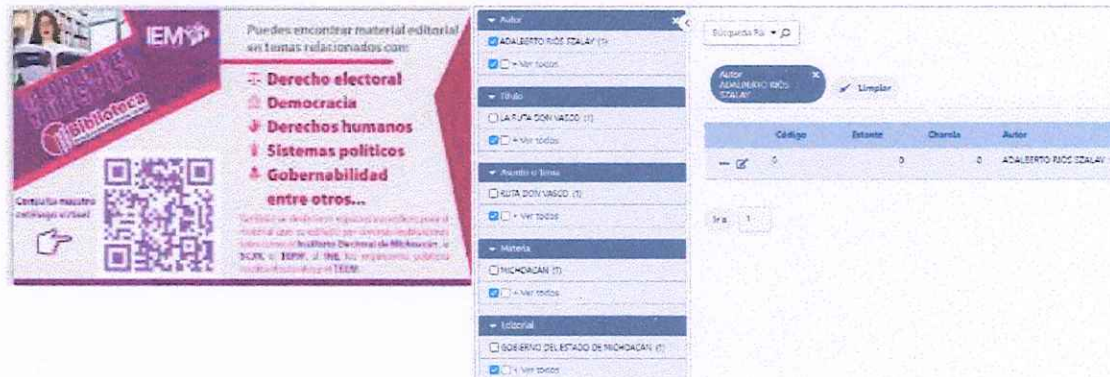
IEM

Biblioteca

Puedes encontrar material editorial en temas relacionados con:

Derecho electoral
Democracia
Derechos humanos
Sistemas políticos
Gobernabilidad entre otros...

Consulta nuestro catálogo virtual

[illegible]

Autor
ADALBERTO RÍOS SZALAY (1)
+ Ver todos

Título
LA RUTA DON VASCO (1)
+ Ver todos

Asunto o Tema
RUTA DON VASCO (1)
+ Ver todos

Materia
MICHOACÁN (1)
+ Ver todos

Editorial
GOBIERNO DEL ESTADO DE MICHOACÁN (1)
+ Ver todos

Búsqueda Rá

Autor ADALBERTO RÍOS SZALAY
Limpiar

| | Código | Estante | Charola | Autor |
|---|---|---|---|---|
| | 0 | 0 | 0 | ADALBERTO RÍOS SZALAY |

Ir a 1